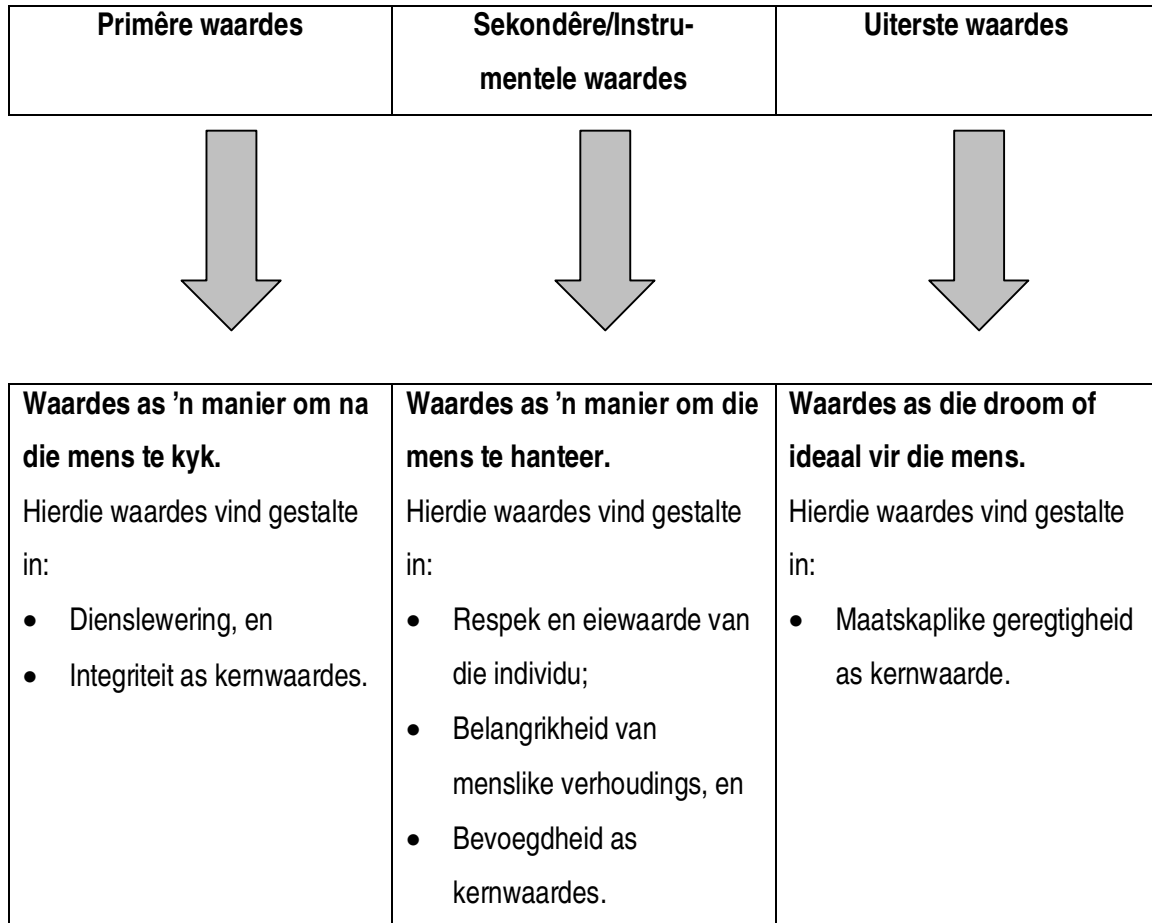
| Primêre waardes | Sekondêre/Instrumentele waardes | Uiterste waardes |
|---|---|---|

| **Waardes as 'n manier om na die mens te kyk.** Hierdie waardes vind gestalte in: • Dienslewering, en • Integriteit as kernwaardes. | **Waardes as 'n manier om die mens te hanteer.** Hierdie waardes vind gestalte in: • Respek en eiewaarde van die individu; • Belangrikheid van menslike verhoudings, en • Bevoegdheid as kernwaardes. | **Waardes as die droom of ideaal vir die mens.** Hierdie waardes vind gestalte in: • Maatskaplike geregtigheid as kernwaarde. |
|---|---|---|